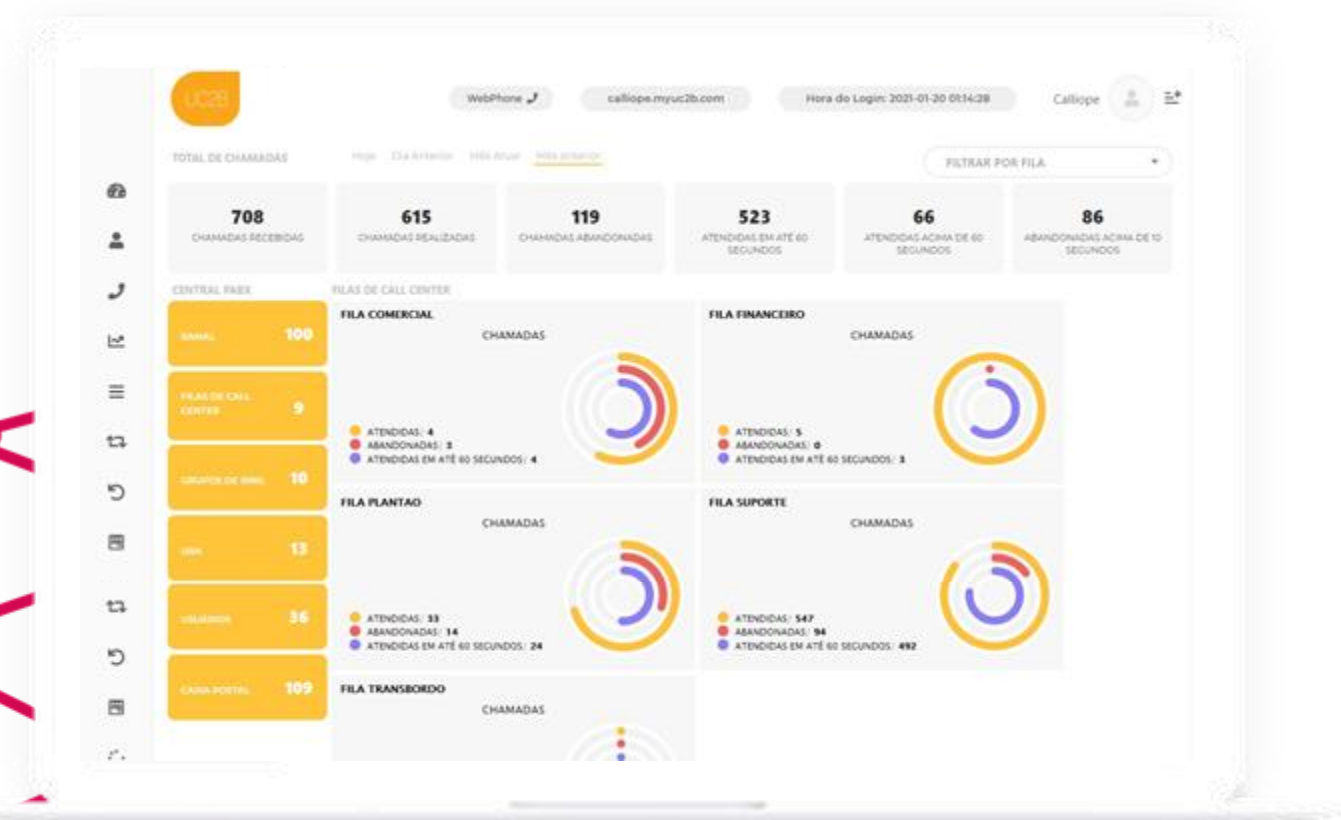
UC2B

WebPhone

calliope.myuc2b.com

Hora do Login: 2021-01-20 01:14:28

Calliope

TOTAL DE CHAMADAS

Hoje Dia Anterior Mês Atual Mês Anterior

FILTRAR POR FILA

| 708 | 615 | 119 | 523 | 66 | 86 |
|---|---|---|---|---|---|
| CHAMADAS RECEBIDAS | CHAMADAS REALIZADAS | CHAMADAS ABANDONADAS | ATENDIDAS EM ATÉ 60 SEGUNDOS | ATENDIDAS ACIMA DE 60 SEGUNDOS | ABANDONADAS ACIMA DE 10 SEGUNDOS |

CENTRAL PABX

RAMAL 100

FILAS DE CALL CENTER 9

GRUPOS DE RING 10

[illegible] 13

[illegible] 36

CAIXA POSTAL 109

FILAS DE CALL CENTER

FILA COMERCIAL
CHAMADAS
ATENDIDAS: 4
ABANDONADAS: 3
ATENDIDAS EM ATÉ 60 SEGUNDOS: 4

FILA FINANCEIRO
CHAMADAS
ATENDIDAS: 5
ABANDONADAS: 0
ATENDIDAS EM ATÉ 60 SEGUNDOS: 3

FILA PLANTAO
CHAMADAS
ATENDIDAS: 33
ABANDONADAS: 14
ATENDIDAS EM ATÉ 60 SEGUNDOS: 24

FILA SUPORTE
CHAMADAS
ATENDIDAS: 547
ABANDONADAS: 94
ATENDIDAS EM ATÉ 60 SEGUNDOS: 492

FILA TRANSBORDO
CHAMADAS